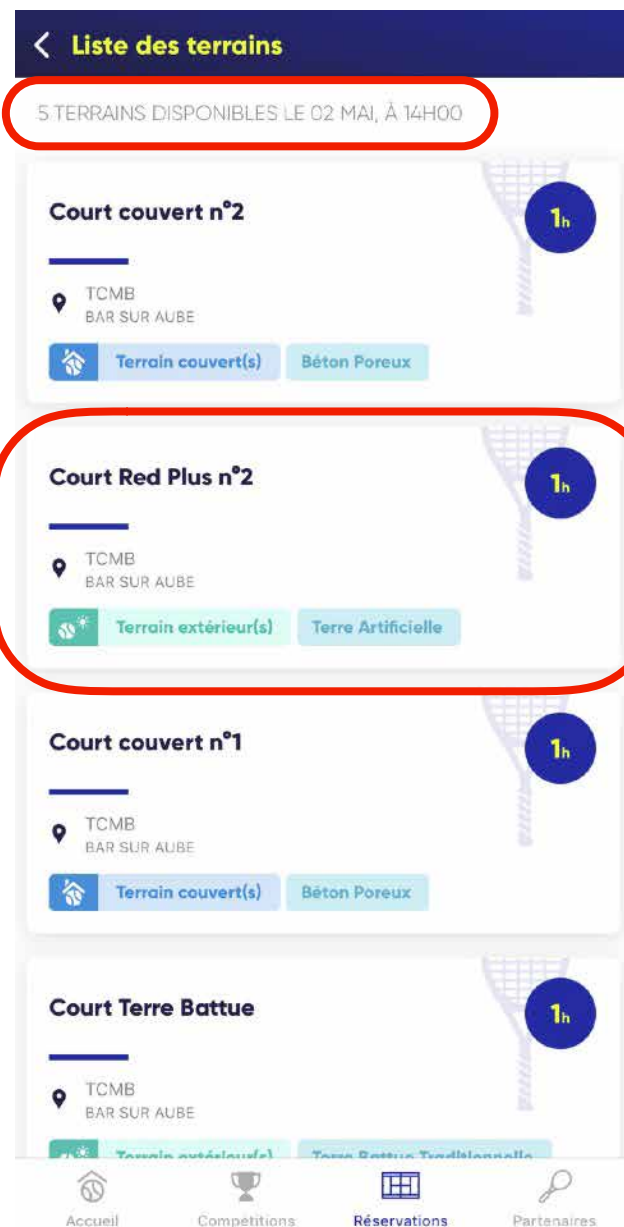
Liste des terrains

5 TERRAINS DISPONIBLES LE 02 MAI, À 14H00

Court couvert n°2
1h
TCMB
BAR SUR AUBE
Terrain couvert(s) Béton Poreux

Court Red Plus n°2
1h
TCMB
BAR SUR AUBE
Terrain extérieur(s) Terre Artificielle

Court couvert n°1
1h
TCMB
BAR SUR AUBE
Terrain couvert(s) Béton Poreux

Court Terre Battue
1h
TCMB
BAR SUR AUBE
Terrain extérieur(s) Terre Battue Traditionnelle

Accueil Compétitions Réservations Partenaires